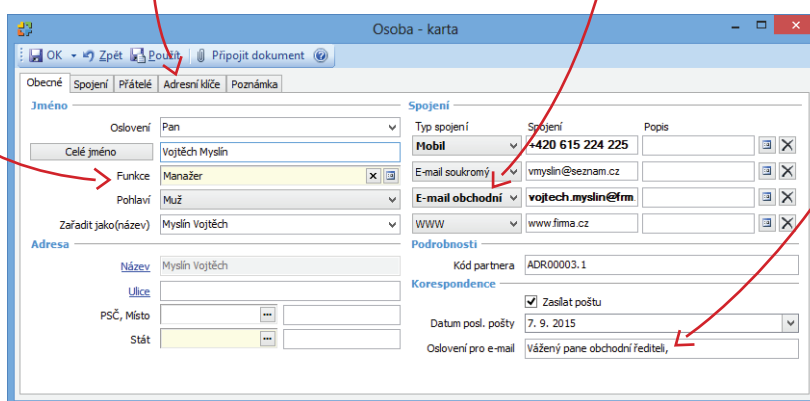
Osoba - karta

OK Zpět Použít Připojit dokument

Obecné | Spojení | Přátelé | Adresní klíče | Poznámka

Jméno

Oslovení Pan

Celé jméno Vojtěch Myslín

Funkce Manažer

Pohlaví Muž

Zařadit jako(název) Myslín Vojtěch

Adresa

Název Myslín Vojtěch

Ulice

PSČ, Místo

Stát

Spojení

| Typ spojení | Spojení | Popis |
|---|---|---|
| Mobil | +420 615 224 225 | |
| E-mail soukromý | vmyslin@seznam.cz | |
| E-mail obchodní | vojtech.myslin@frm. | |
| WWW | www.firma.cz | |

Podrobnosti

Kód partnera ADR00003.1

Korespondence

Zasílat poštu

Datum posl. pošty 7. 9. 2015

Oslovení pro e-mail Vážený pane obchodní řediteli,